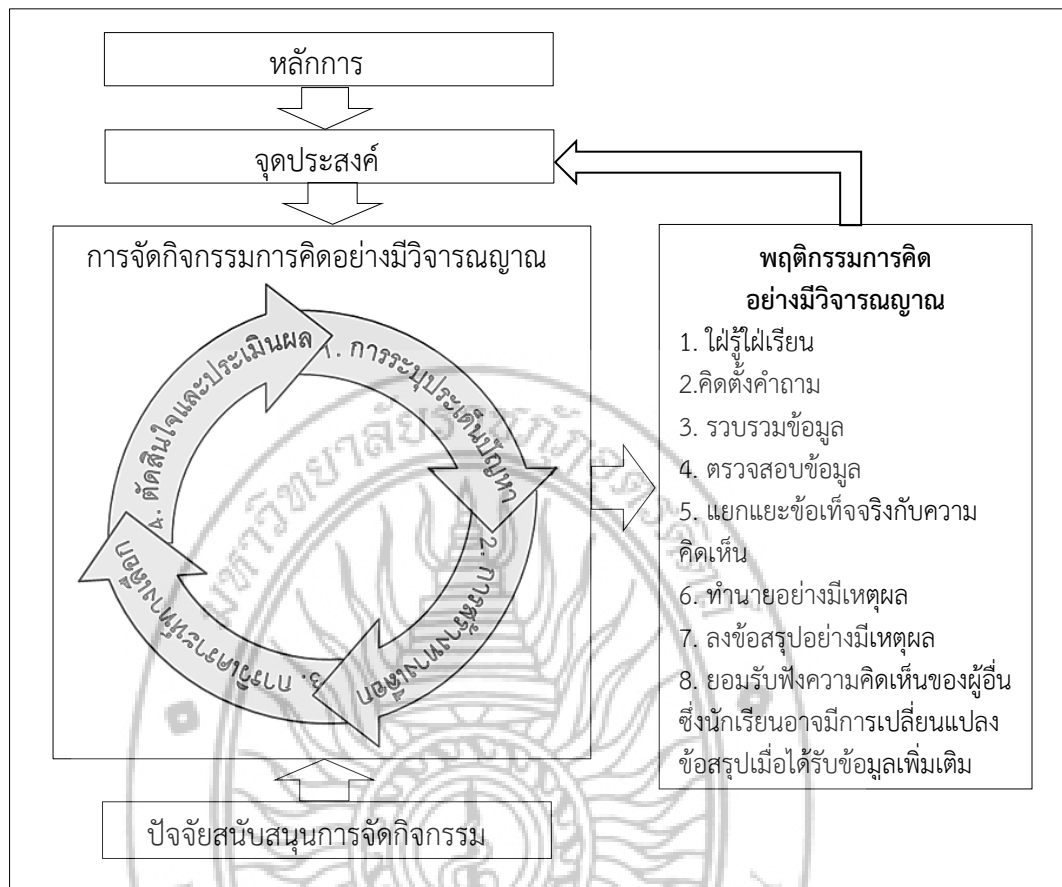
หลักการ

จุดประสงค์

การจัดกิจกรรมการคิดอย่างมีวิจารณญาณ

1. การระบุประเด็นปัญหา

2. การรวบรวมข้อมูล

3. การพิจารณาข้อมูล

4. ตัดสินใจและประเมินผล

พฤติกรรมการคิดอย่างมีวิจารณญาณ

1. ใฝ่รู้ใฝ่เรียน

2.คิดตั้งคำถาม

3. รวบรวมข้อมูล

4. ตรวจสอบข้อมูล

5. แยกแยะข้อเท็จจริงกับความคิดเห็น

6. ทำนายอย่างมีเหตุผล

7. ลงข้อสรุปอย่างมีเหตุผล

8. ยอมรับฟังความคิดเห็นของผู้อื่น ซึ่งนักเรียนอาจมีการเปลี่ยนแปลงข้อสรุปเมื่อได้รับข้อมูลเพิ่มเติม

ปัจจัยสนับสนุนการจัดกิจกรรม